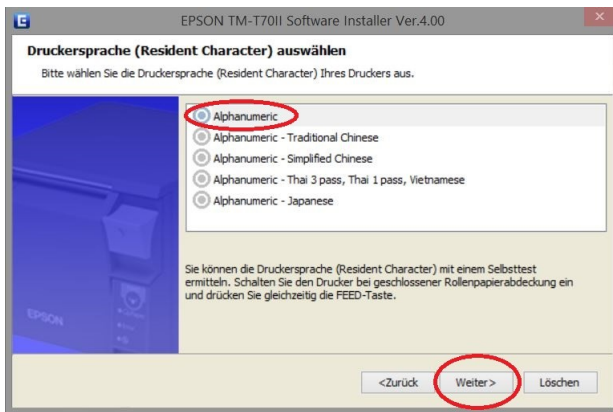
EPSON TM-T70II Software Installer Ver.4.00

Druckersprache (Resident Character) auswählen

Bitte wählen Sie die Druckersprache (Resident Character) Ihres Druckers aus.

Alphanumeric
Alphanumeric - Traditional Chinese
Alphanumeric - Simplified Chinese
Alphanumeric - Thai 3 pass, Thai 1 pass, Vietnamese
Alphanumeric - Japanese

Sie können die Druckersprache (Resident Character) mit einem Selbsttest ermitteln. Schalten Sie den Drucker bei geschlossener Rollenpapierabdeckung ein und drücken Sie gleichzeitig die FEED-Taste.

EPSON

<Zurück
Weiter>
Löschen